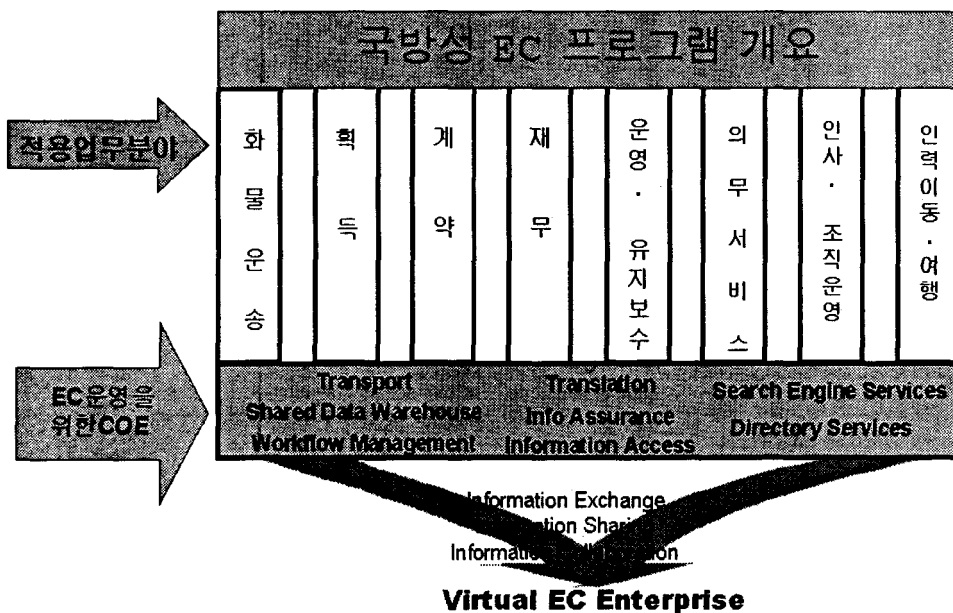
국방성 EC 프로그램 개요

적용업무분야

화물운송

획득

계약

재무

운영·유지보수

의무서비스

인사·조직운영

인력이동·여행

EC운영을 위한COE

Transport
Shared Data Warehouse
Workflow Management

Translation
Info Assurance
Information Access

Search Engine Services
Directory Services

Information Exchange
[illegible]ation Sharing
Informatio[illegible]tion

Virtual EC Enterprise